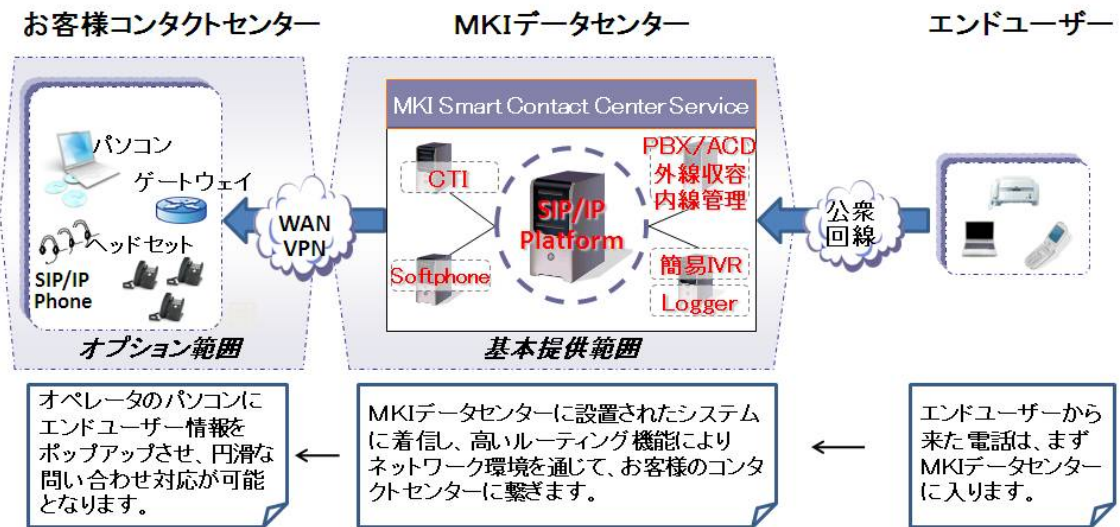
お客様コンタクトセンター

MKIデータセンター

エンドユーザー

パソコン

ゲートウェイ

ヘッドセット

SIP/IP Phone

オプション範囲

WAN VPN

MKI Smart Contact Center Service

CTI

SIP/IP Platform

Softphone

PBX/ACD 外線収容 内線管理

簡易IVR

Logger

基本提供範囲

公衆回線

オペレータのパソコンにエンドユーザー情報をポップアップさせ、円滑な問い合わせ対応が可能となります。

←

MKIデータセンターに設置されたシステムに着信し、高いルーティング機能によりネットワーク環境を通じて、お客様のコンタクトセンターに繋ぎます。

←

エンドユーザーから来た電話は、まずMKIデータセンターに入ります。